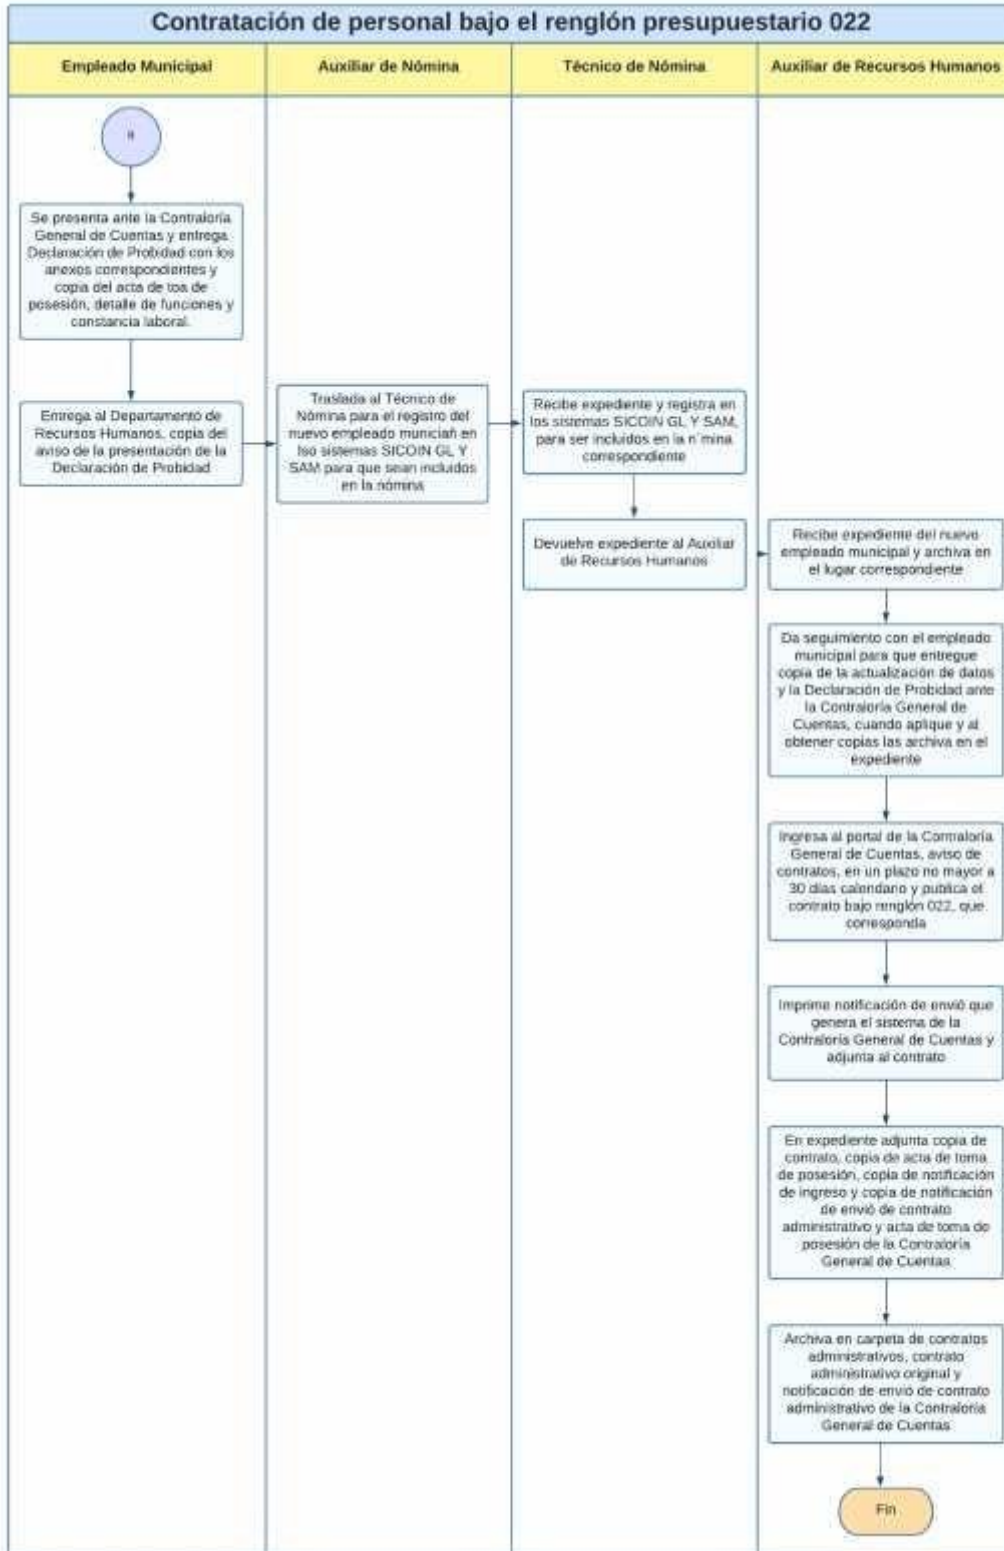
Contratación de personal bajo el renglón presupuestario 022

Empleado Municipal

Auxiliar de Nómina

Técnico de Nómina

Auxiliar de Recursos Humanos

H

Se presenta ante la Contraloría General de Cuentas y entrega Declaración de Probidad con los anexos correspondientes y copia del acta de toa de posesión, detalle de funciones y constancia laboral.

Entrega al Departamento de Recursos Humanos, copia del aviso de la presentación de la Declaración de Probidad

Traslada al Técnico de Nómina para el registro del nuevo empleado municiaÑ en lso sistemas SICOIN GL Y SAM para que sean incluidos en la nómina

Recibe expediente y registra en los sistemas SICOIN GL Y SAM, para ser incluidos en la n´mina correspondiente

Devuelve expediente al Auxiliar de Recursos Humanos

Recibe expediente del nuevo empleado municipal y archiva en el lugar correspondiente

Da seguimiento con el empleado municipal para que entregue copia de la actualización de datos y la Declaración de Probidad ante la Contraloría General de Cuentas, cuando aplique y al obtener copias las archiva en el expediente

Ingresa al portal de la Contraloría General de Cuentas, aviso de contratos, en un plazo no mayor a 30 días calendario y publica el contrato bajo renglón 022, que corresponda

Imprime notificación de envió que genera el sistema de la Contraloría General de Cuentas y adjunta al contrato

En expediente adjunta copia de contrato, copia de acta de toma de posesión, copia de notificación de ingreso y copia de notificación de envió de contrato administrativo y acta de toma de posesión de la Contraloría General de Cuentas

Archiva en carpeta de contratos administrativos, contrato administrativo original y notificación de envió de contrato administrativo de la Contraloría General de Cuentas

Fin